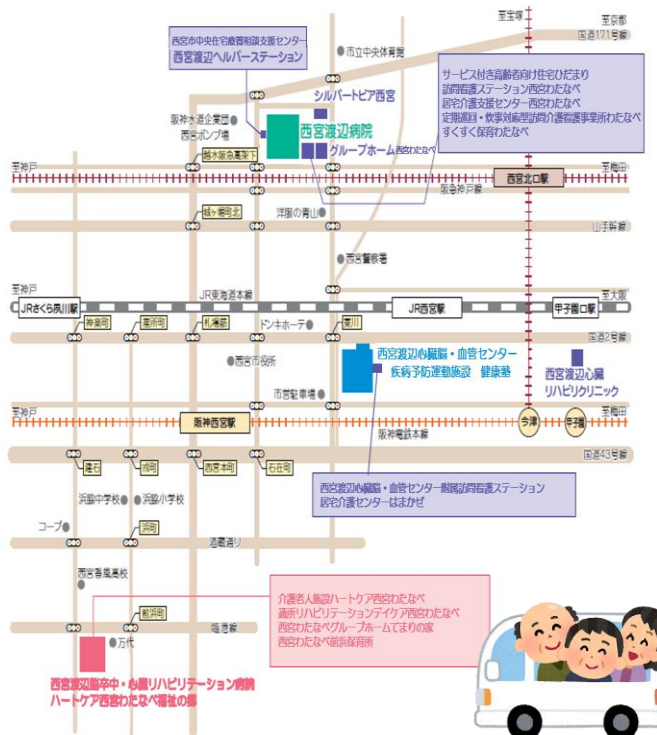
至宝塚

至京都

国道171号線

西宮市中央在宅療養相談支援センター
西宮渡辺ヘルパーステーション

市立中央体育館

サービス付き高齢者向け住宅ひだまり
訪問看護ステーション西宮わたなべ
居宅介護支援センター西宮わたなべ
定期巡回・救急対応型訪問介護看護事業所わたなべ
すくすく保育わたなべ

シルバートピア西宮

阪神水道企業団
西宮ポンプ場

西宮渡辺病院

越水浄水場東

グループホーム西宮わたなべ

至神戸

至梅田

阪急神戸線

西宮北口駅

洋服の青山

城ヶ堀町北

山手幹線

西宮警察署

至神戸

JR東海道本線

至大阪

JRさくら夙川駅

JR西宮駅

甲子園口駅

神楽町

高木町

札場筋

ドンキホーテ

国道2号線

西宮渡辺心臓脳・血管センター
疾病予防運動施設 健康塾

西宮渡辺心臓リハビリクリニック

西宮市役所

市営駐車場

至神戸

至梅田

阪神西宮駅

阪神電鉄本線

今津

甲子園

国道43号線

建石

西宮本町

石在町

浜脇中学校

浜脇小学校

西宮渡辺心臓脳・血管センター附属訪問看護ステーション
居宅介護センターはまかぜ

コープ

酒蔵通り

西宮香風高校

介護老人施設ハートケア西宮わたなべ
通所リハビリテーションデイケア西宮わたなべ
西宮わたなべグループホームてまりの家
西宮わたなべ前浜保育所

臨港線

万代

西宮渡辺脳卒中・心臓リハビリテーション病院
ハートケア西宮わたなべ福祉の郷